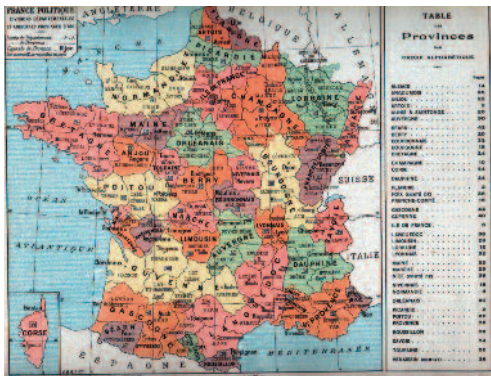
ANGLETERRE

BELGIQUE

ALLEMAGNE

FRANCE POLITIQUE

TABLE des Provinces par ORDRE ALPHABÉTIQUE

MAINE

ANJOU

POITOU

ORLÉANAIS

LIMOUSIN

BOURGOGNE

DAUPHINÉ

PROVENCE

GASCOGNE

SUISSE

ITALIE

OCÉAN

ATLANTIQUE

CORSE

ESPAGNE

MER MÉDITERRANÉE

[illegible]